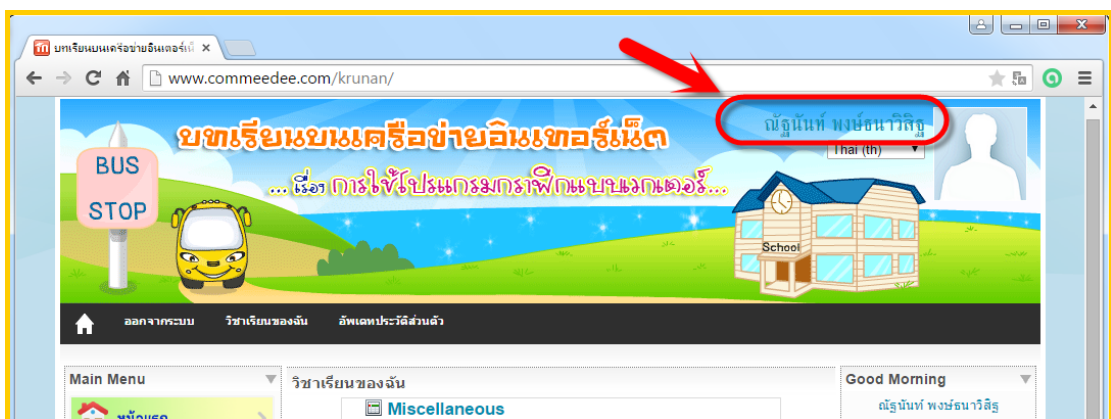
บทเรียนบนเครือข่ายอินเตอร์เน็ ×

www.commeedee.com/krunan/

บทเรียนบนเครือข่ายอินเทอร์เน็ต

...เรื่อง การใช้โปรแกรมกราฟิกแบบแมกเตอร์...

ณัฐนันท์ พงษ์ธนาวิสิฐ

Thai (th)

BUS STOP

School

ออกจากระบบ วิชาเรียนของฉัน อัพเดทประวัติส่วนตัว

Main Menu

หน้าแรก

วิชาเรียนของฉัน

Miscellaneous

Good Morning

ณัฐนันท์ พงษ์ธนาวิสิฐ